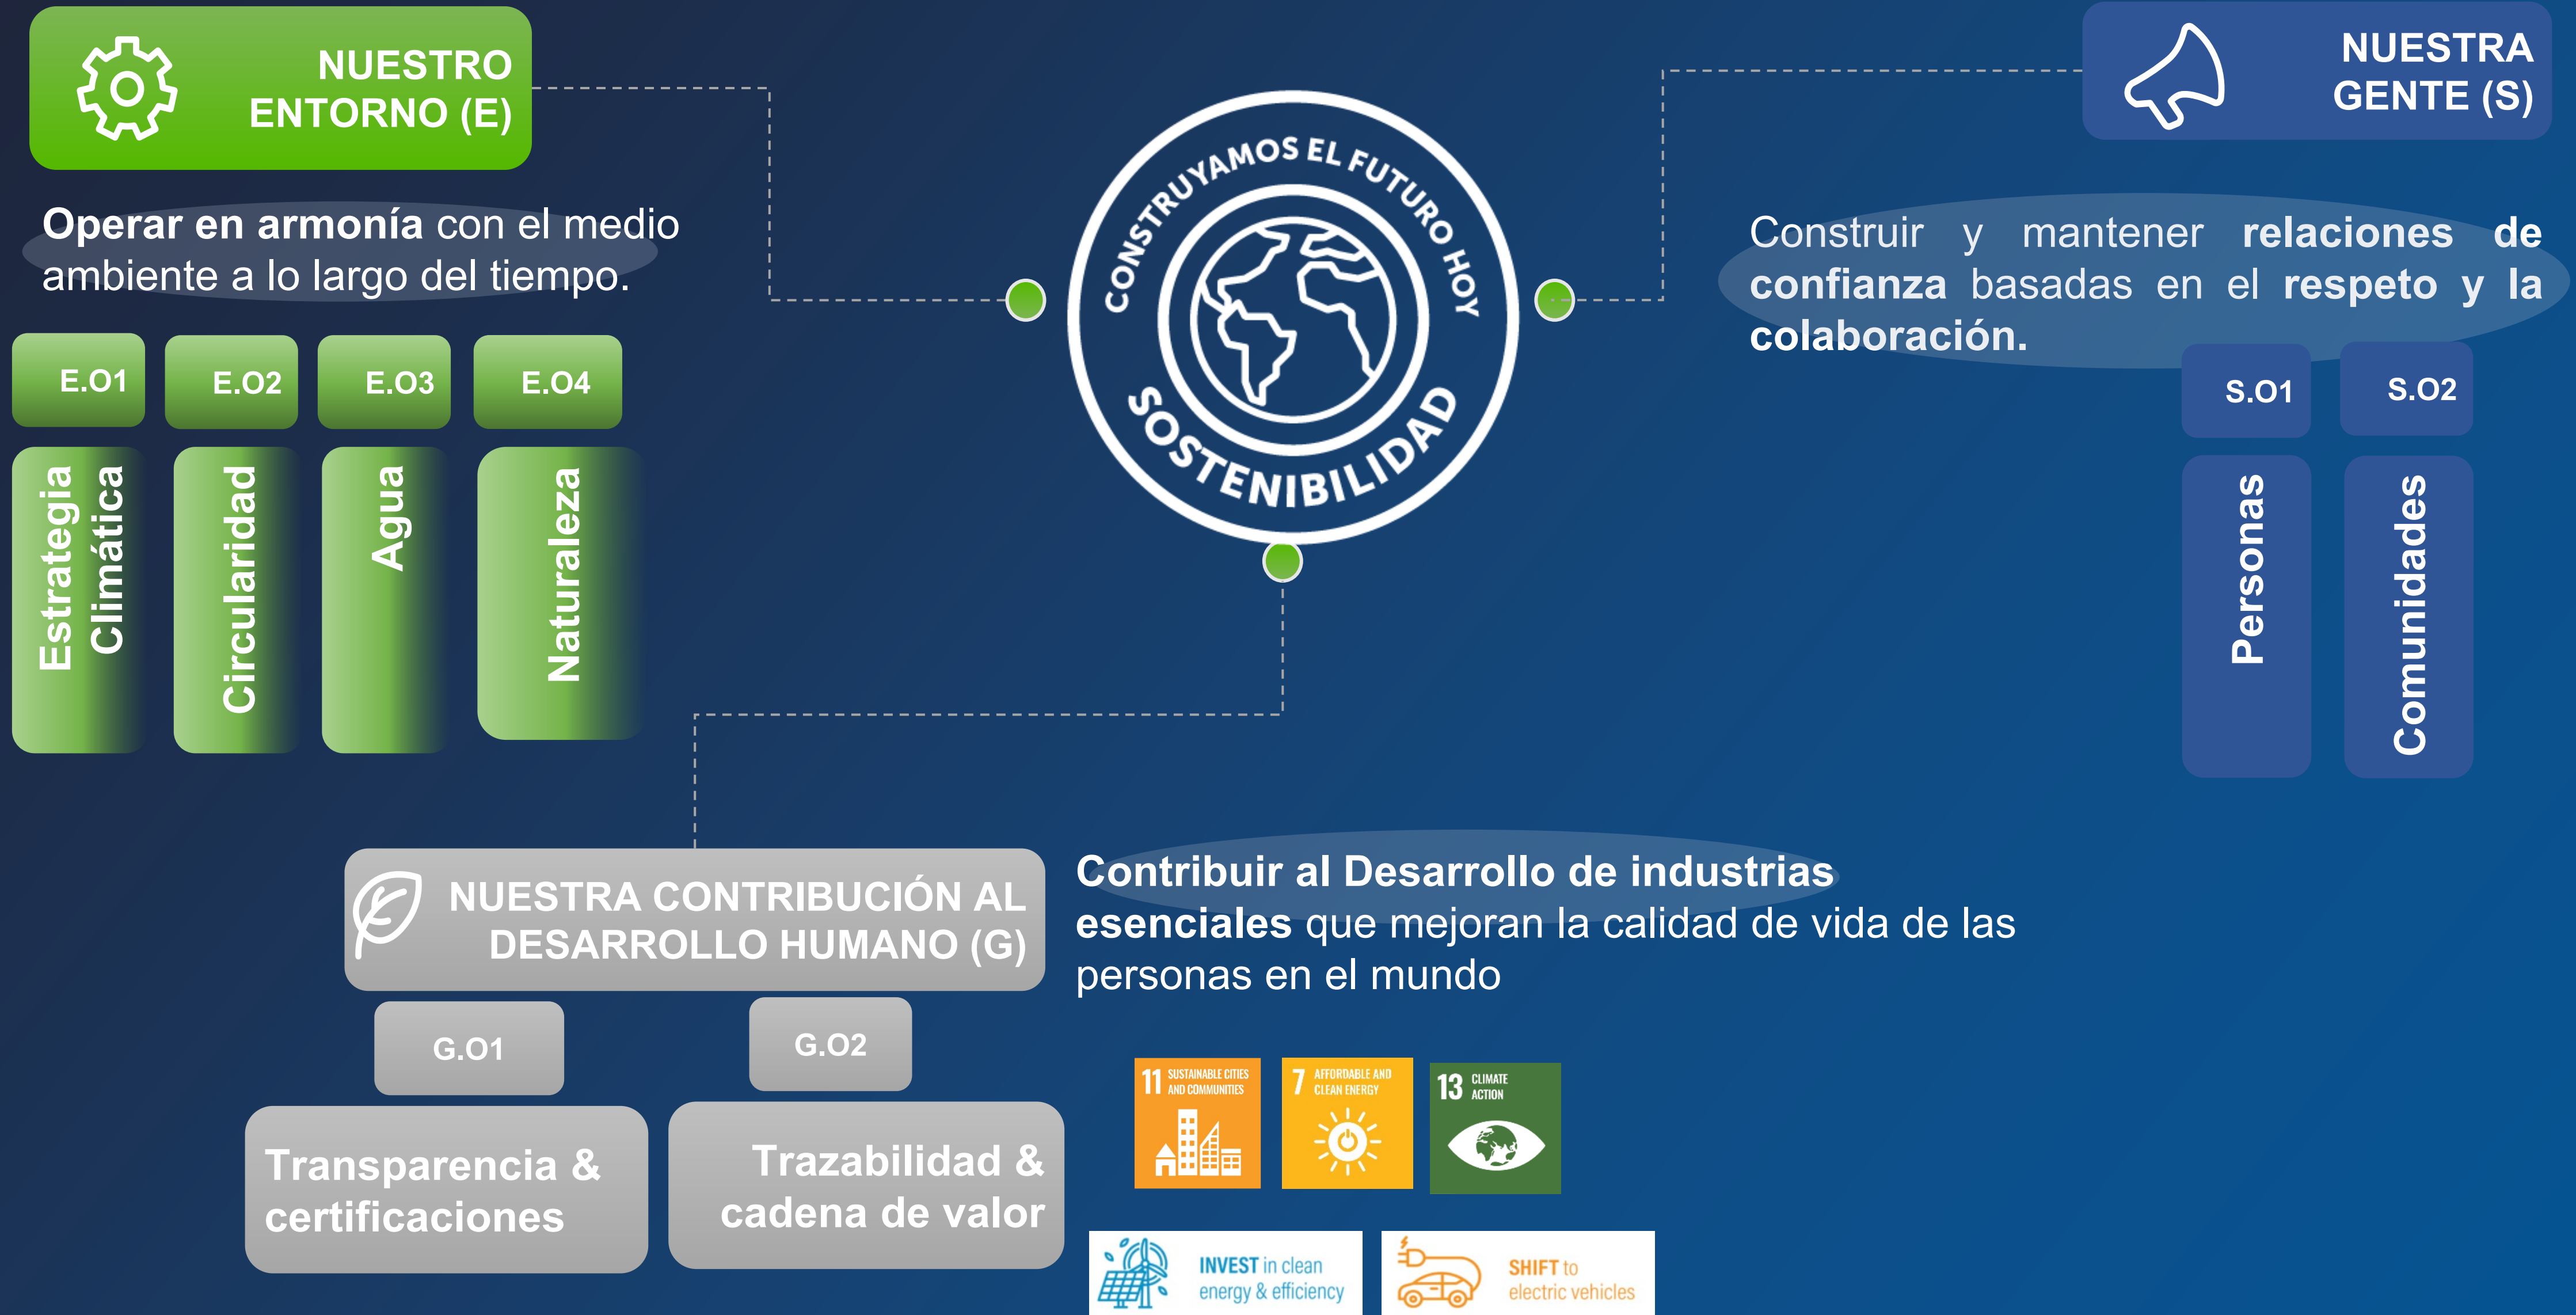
NUESTRO ENTORNO (E)

Operar en armonía con el medio ambiente a lo largo del tiempo.

E.O1

E.O2

E.O3

E.O4

Estrategia Climática

Circularidad

Agua

Naturaleza

CONSTRUYAMOS EL FUTURO HOY

SOSTENIBILIDAD

NUESTRA GENTE (S)

Construir y mantener relaciones de confianza basadas en el respeto y la colaboración.

S.O1

S.O2

Personas

Comunidades

NUESTRA CONTRIBUCIÓN AL DESARROLLO HUMANO (G)

G.O1

G.O2

Transparencia & certificaciones

Trazabilidad & cadena de valor

Contribuir al Desarrollo de industrias esenciales que mejoran la calidad de vida de las personas en el mundo

11 SUSTAINABLE CITIES AND COMMUNITIES

7 AFFORDABLE AND CLEAN ENERGY

13 CLIMATE ACTION

INVEST in clean energy & efficiency

SHIFT to electric vehicles